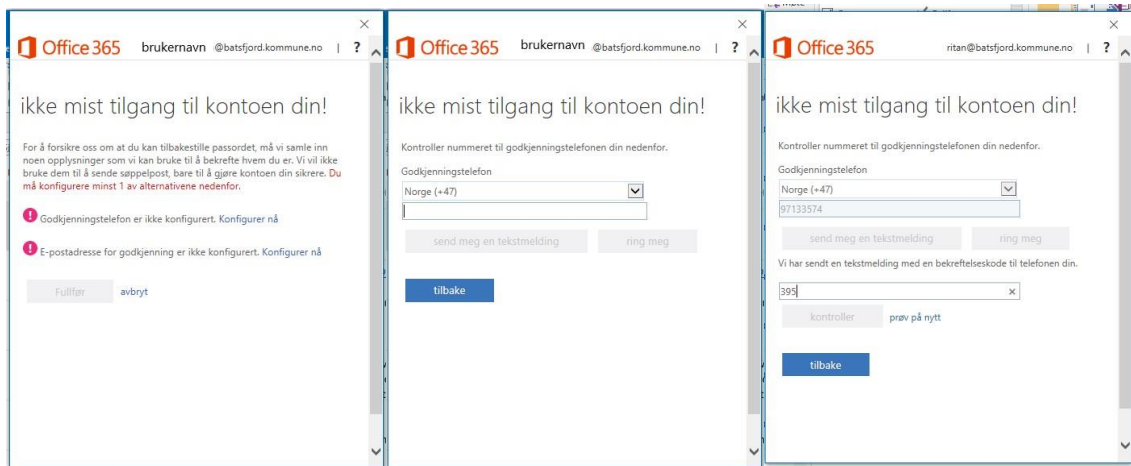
×
Office 365 brukernavn @batsfjord.kommune.no | ?

ikke mist tilgang til kontoen din!

For å forsikre oss om at du kan tilbakestille passordet, må vi samle inn noen opplysninger som vi kan bruke til å bekrefte hvem du er. Vi vil ikke bruke dem til å sende søppelpost, bare til å gjøre kontoen din sikrere. Du må konfigurere minst 1 av alternativene nedenfor.

Godkjenningstelefon er ikke konfigurert. Konfigurer nå

E-postadresse for godkjenning er ikke konfigurert. Konfigurer nå

Fullfør avbryt

×
Office 365 brukernavn @batsfjord.kommune.no | ?

ikke mist tilgang til kontoen din!

Kontroller nummeret til godkjenningstelefonen din nedenfor.

Godkjenningstelefon

Norge (+47)

send meg en tekstmelding ring meg

tilbake

×
Office 365 ritan@batsfjord.kommune.no | ?

ikke mist tilgang til kontoen din!

Kontroller nummeret til godkjenningstelefonen din nedenfor.

Godkjenningstelefon

Norge (+47)

97133574

send meg en tekstmelding ring meg

Vi har sendt en tekstmelding med en bekreftelseskode til telefonen din.

395 ×

kontroller prøv på nytt

tilbake